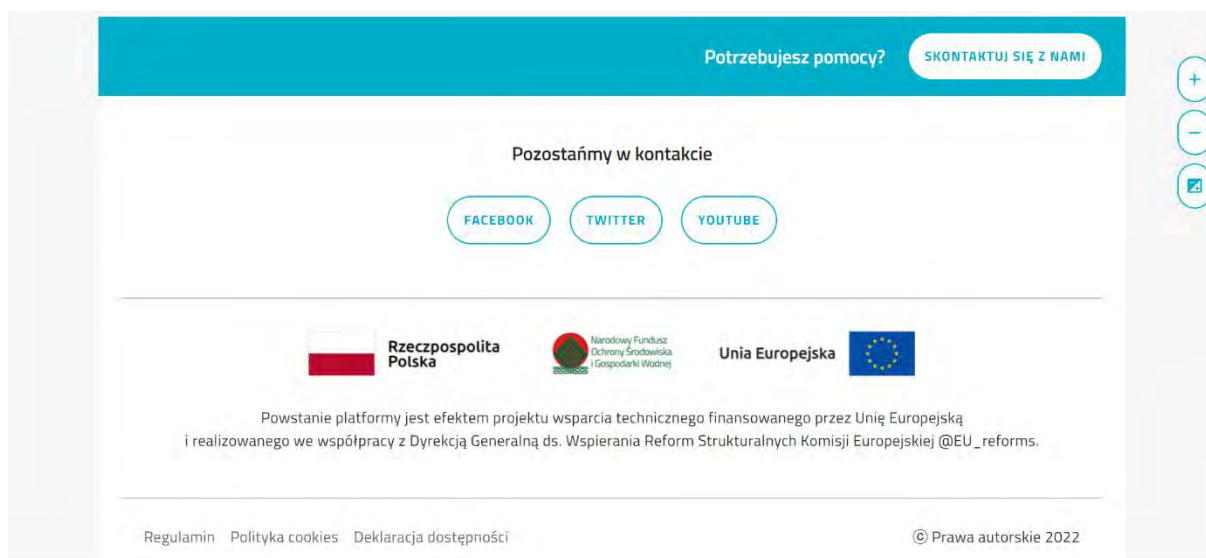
Potrzebujesz pomocy? SKONTAKTUJ SIĘ Z NAMI

+

−

Pozostańmy w kontakcie

FACEBOOK TWITTER YOUTUBE

Rzeczpospolita Polska

Narodowy Fundusz Ochrony Środowiska i Gospodarki Wodnej

Unia Europejska

Powstanie platformy jest efektem projektu wsparcia technicznego finansowanego przez Unię Europejską i realizowanego we współpracy z Dyrekcją Generalną ds. Wspierania Reform Strukturalnych Komisji Europejskiej @EU_reforms.

Regulamin Polityka cookies Deklaracja dostępności

© Prawa autorskie 2022